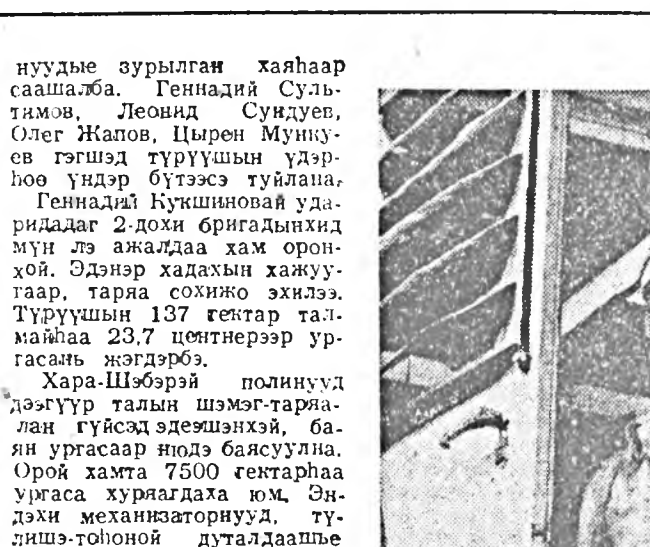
нуудые зурылган хаяһаар саашалба. Геннадий Сультимов, Леонид Сундуев, Олег Жапов, Цырен Мункуев гэгшэд түрүүшын үдэрһөө үндэр бүтээсэ туйлана.

Геннадий Кукшиновай ударидадаг 2-дохи бригадынхид мүн лэ ажалдаа хам оронхой. Эдэнэр хадахын хажуугаар, таряа сохижо эхилээ. Түрүүшын 137 гектар талмайһаа 23,7 центнерээр ургасань жэгдэрбэ.

Хара-Шэбэрэй полинууд дээгүүр талын шэмэг-таряалан гүйсэд эдеэшэнхэй, баян ургасаар нюдэ баясуулна. Орой хамта 7500 гектарһаа ургаса хуряагдаха юм. Эндэхи механизаторнууд, түлишэ-тоһоной дуталдаашье